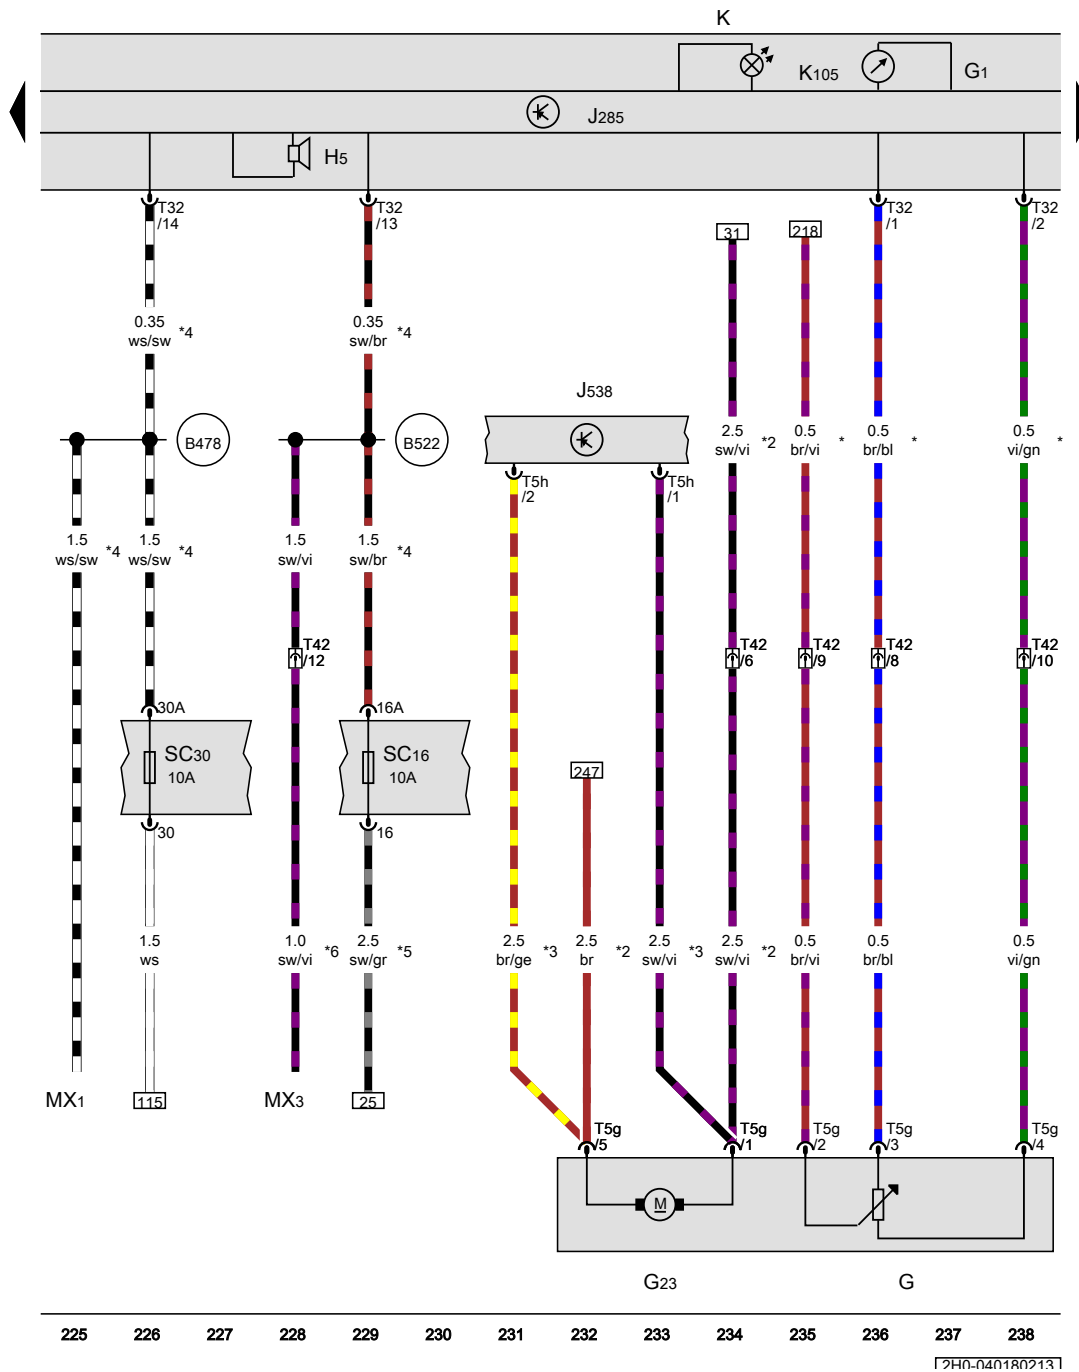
K

K105

G1

J285

H5

T32 /14

T32 /13

T32 /1

T32 /2

31

218

0.35 ws/sw *4

0.35 sw/br *4

B478

B522

J538

T5h /2

T5h /1

2.5 sw/vi *2

0.5 br/vi *

0.5 br/bl *

0.5 vi/gn *

1.5 ws/sw *4

1.5 ws/sw *4

1.5 sw/vi

1.5 sw/br *4

T42 /12

T42 /6

T42 /9

T42 /8

T42 /10

30A

16A

SC30 10A

SC16 10A

30

16

247

1.5 ws

1.0 sw/vi *6

2.5 sw/gr *5

2.5 br/ge *3

2.5 br *2

2.5 sw/vi *3

2.5 sw/vi *2

0.5 br/vi

0.5 br/bl

0.5 vi/gn

MX1

115

MX3

25

T5g /5

T5g /1

T5g /2

T5g /3

T5g /4

M

G23

G

225 226 227 228 229 230 231 232 233 234 235 236 237 238

2H0-040180213